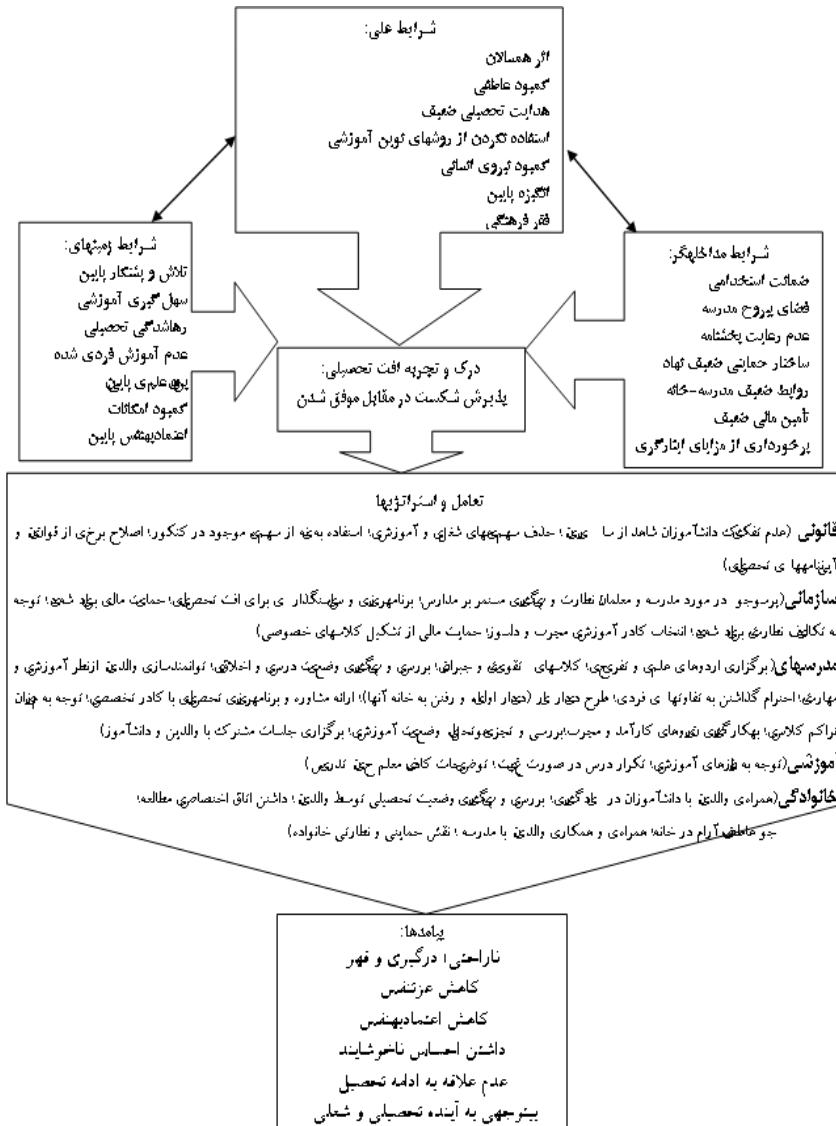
شرایط علی:
اثر همسالان
کمبود عاطفی
هدایت تحصیلی ضعیف
استفاده نکردن از روشهای نوین آموزشی
کمبود نیروی انسانی
انگیزه پایین
فقر فرهنگی

شرایط زمینهای:
تلاش و پشتکار پایین
سهل گیری آموزشی
رهاشدگی تحصیلی
عدم آموزش فردی شده
پیش‌علمی پایین
کمبود امکانات
اعتمادبهنفس پایین

شرایط مداخلهگر:
ضمانت استخدامی
فضای پرروح مدرسه
عدم رعایت بخشنامه
ساختار حمایتی ضعیف نهاد
روابط ضعیف مدرسه-خانه
تأمین مالی ضعیف
برخورداری از مزایای ایثارگری

درک و تجربه افت تحصیلی:
پذیرش شکست در مقابل موفق شدن

تعامل و استراتژیها
قانونی (عدم تفکیک دانشآموزان شاهد از سا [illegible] ؛ حذف سهمیههای شغلی و آموزشی؛ استفاده بهینه از سهمیه موجود در کنکور؛ اصلاح برخی از قوانین و آییننامهها ی تحصیلی)
سازمانی (پیرسوجو در مورد مدرسه و معلمان نظارت و پیگیری مستمر بر مدارس؛ برنامهریزی و سیاستگذار ی برای افت تحصیلی؛ حمایت مالی بنیاد شهید؛ توجه به تکالیف نظارتی بنیاد شهید؛ انتخاب کادر آموزشی مجرب و دلسوز؛ حمایت مالی از تشکیل کلاسهای خصوصی)
مدرسهای (برگزاری اردوهای علمی و تفریحی؛ کلاسهای تقویتی و جبرانی؛ بررسی و پیگیری وضعیت درسی و اخلاقی؛ توانمندسازی والدین ازنظر آموزشی و مهارتی؛ احترام گذاشتن به تفاوتها ی فردی؛ طرح دیوار بلر (دیدار اولیاء و رفتن به خانه آنها)؛ ارائه مشاوره و برنامهریزی تحصیلی با کادر تخصصی؛ توجه به میزان تراکم کلاسی؛ بهکارگیری نیروهای کارآمد و مجرب؛ بررسی و تجزیهوتحلیل وضعیت آموزشی؛ برگزاری جلسات مشترک با والدین و دانشآموز)
آموزشی (توجه به نیازهای آموزشی؛ تکرار درس در صورت نیاز؛ توضیحات کافی معلم حین تدریس)
خانوادگی (همراهی والدین با دانشآموزان در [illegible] گیری؛ بررسی و پیگیری وضعیت تحصیلی توسط والدین؛ داشتن اتاق اختصاصی مطالعه؛ جو عاطفی آرام در خانه؛ همراهی و همکاری والدین با مدرسه ؛ نقش حمایتی و نظارتی خانواده)

پیامدها:
ناراحتی؛ درگیری و قهر
کاهش عزتنفس
کاهش اعتمادبهنفس
داشتن احساس ناخوشایند
عدم علاقه به ادامه تحصیل
بیتوجهی به آینده تحصیلی و شغلی